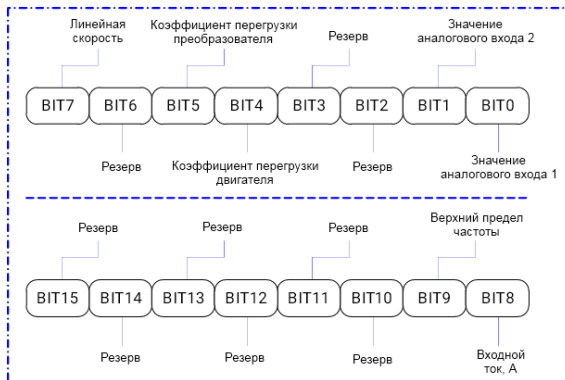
Линейная скорость

Коэффициент перегрузки преобразователя

Резерв

Значение аналогового входа 2

BIT7 BIT6 BIT5 BIT4 BIT3 BIT2 BIT1 BIT0

Резерв

Коэффициент перегрузки двигателя

Резерв

Значение аналогового входа 1

Резерв

Резерв

Резерв

Верхний предел частоты

BIT15 BIT14 BIT13 BIT12 BIT11 BIT10 BIT9 BIT8

Резерв

Резерв

Резерв

Входной ток, А